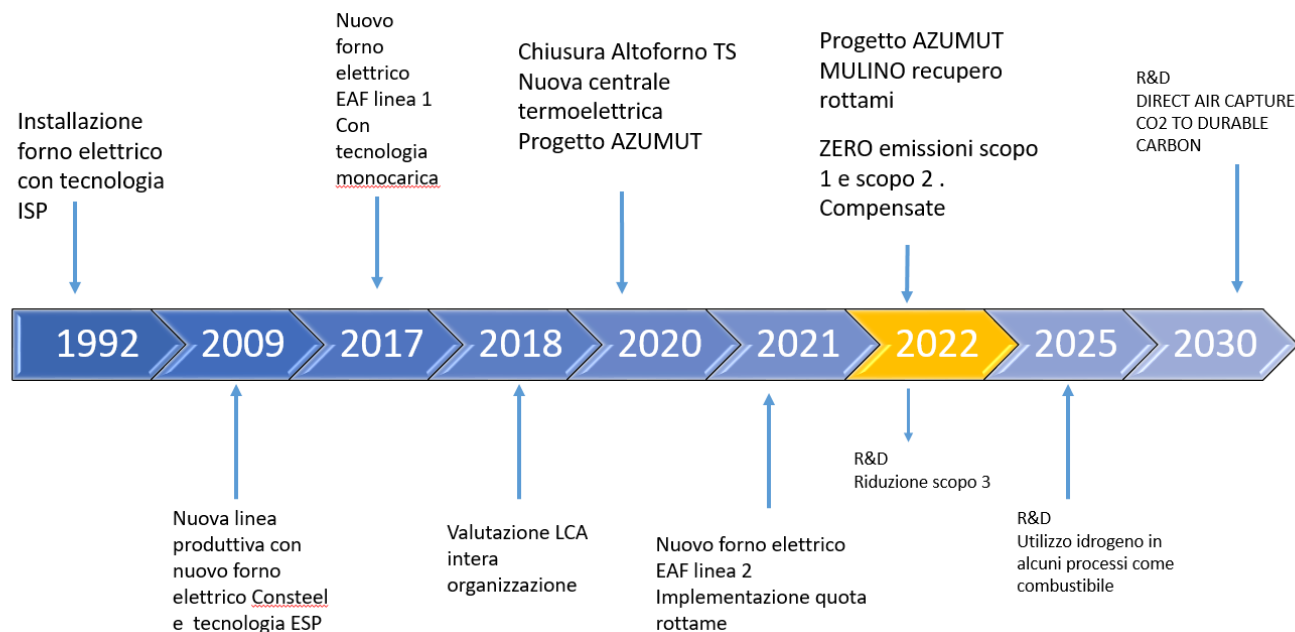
Installazione forno elettrico con tecnologia ISP

Nuovo forno elettrico EAF linea 1 Con tecnologia monocarica

Chiusura Altoforno TS
Nuova centrale termoelettrica
Progetto AZUMUT

Progetto AZUMUT
MULINO recupero rottami

ZERO emissioni scopo 1 e scopo 2 . Compensate

R&D
DIRECT AIR CAPTURE
CO2 TO DURABLE CARBON

1992 | 2009 | 2017 | 2018 | 2020 | 2021 | 2022 | 2025 | 2030

Nuova linea produttiva con nuovo forno elettrico Consteel e tecnologia ESP

Valutazione LCA intera organizzazione

Nuovo forno elettrico EAF linea 2
Implementazione quota rottame

R&D
Riduzione scopo 3

R&D
Utilizzo idrogeno in alcuni processi come combustibile